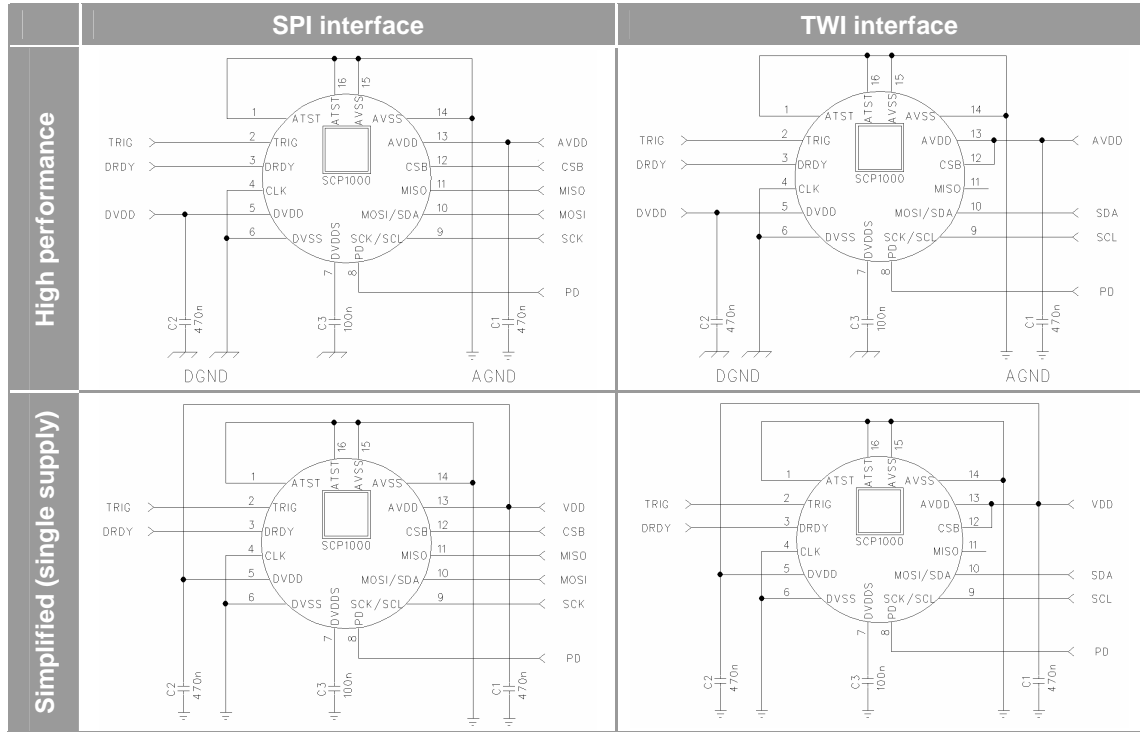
| | SPI interface | TWI interface |
|---|---|---|
| High performance | 16 15 1 ATST ATST AVSS AVSS 14 TRIG 2 TRIG AVDD 13 AVDD DRDY 3 DRDY CSB 12 CSB 4 CLK SCP1000 MISO 11 MISO DVDD 5 DVDD MOSI/SDA 10 MOSI 6 DVSS SCK/SCL 9 SCK 7 DVDDS PD 8 PD C2 470n C3 100n C1 470n DGND AGND | 16 15 1 ATST ATST AVSS AVSS 14 TRIG 2 TRIG AVDD 13 AVDD DRDY 3 DRDY CSB 12 4 CLK SCP1000 MISO 11 DVDD 5 DVDD MOSI/SDA 10 SDA 6 DVSS SCK/SCL 9 SCL 7 DVDDS PD 8 PD C2 470n C3 100n C1 470n DGND AGND |
| Simplified (single supply) | 16 15 1 ATST ATST AVSS AVSS 14 TRIG 2 TRIG AVDD 13 VDD DRDY 3 DRDY CSB 12 CSB 4 CLK SCP1000 MISO 11 MISO 5 DVDD MOSI/SDA 10 MOSI 6 DVSS SCK/SCL 9 SCK 7 DVDDS PD 8 PD C2 470n C3 100n C1 470n | 16 15 1 ATST ATST AVSS AVSS 14 TRIG 2 TRIG AVDD 13 VDD DRDY 3 DRDY CSB 12 4 CLK SCP1000 MISO 11 5 DVDD MOSI/SDA 10 SDA 6 DVSS SCK/SCL 9 SCL 7 DVDDS PD 8 PD C2 470n C3 100n C1 470n |